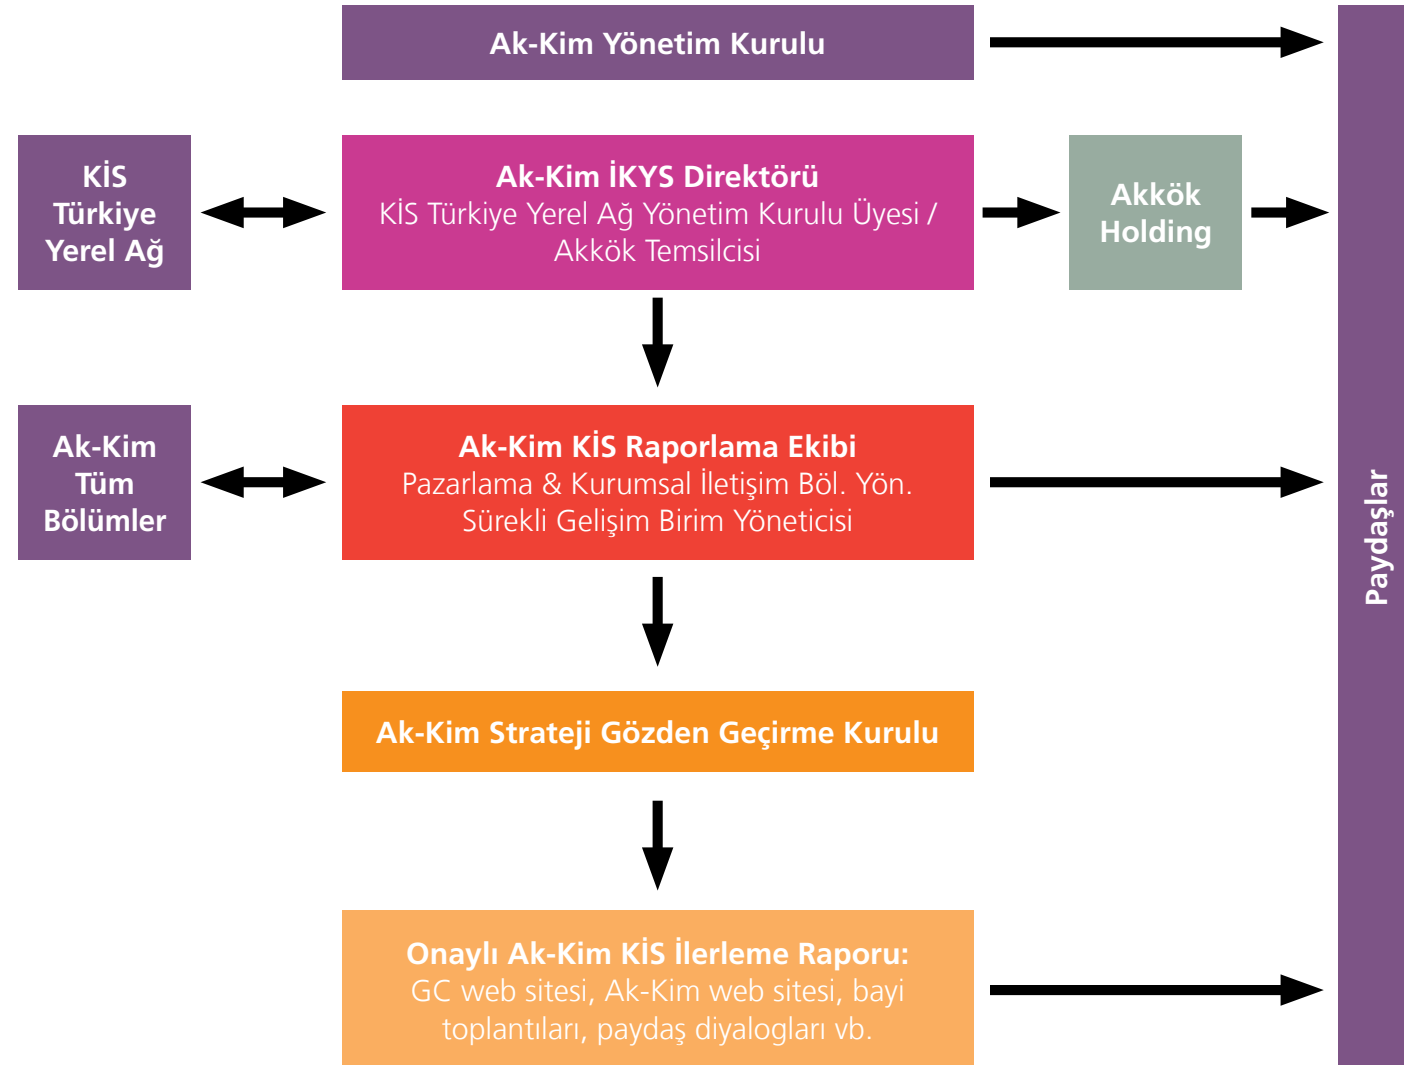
Ak-Kim Yönetim Kurulu

KİS Türkiye Yerel Ağ

Ak-Kim İKYS Direktörü
KİS Türkiye Yerel Ağ Yönetim Kurulu Üyesi / Akkök Temsilcisi

Akkök Holding

Ak-Kim Tüm Bölümler

Ak-Kim KİS Raporlama Ekibi
Pazarlama & Kurumsal İletişim Böl. Yön.
Sürekli Gelişim Birim Yöneticisi

Ak-Kim Strateji Gözden Geçirme Kurulu

Onaylı Ak-Kim KİS İlerleme Raporu:
GC web sitesi, Ak-Kim web sitesi, bayi toplantıları, paydaş diyalogları vb.

Paydaşlar